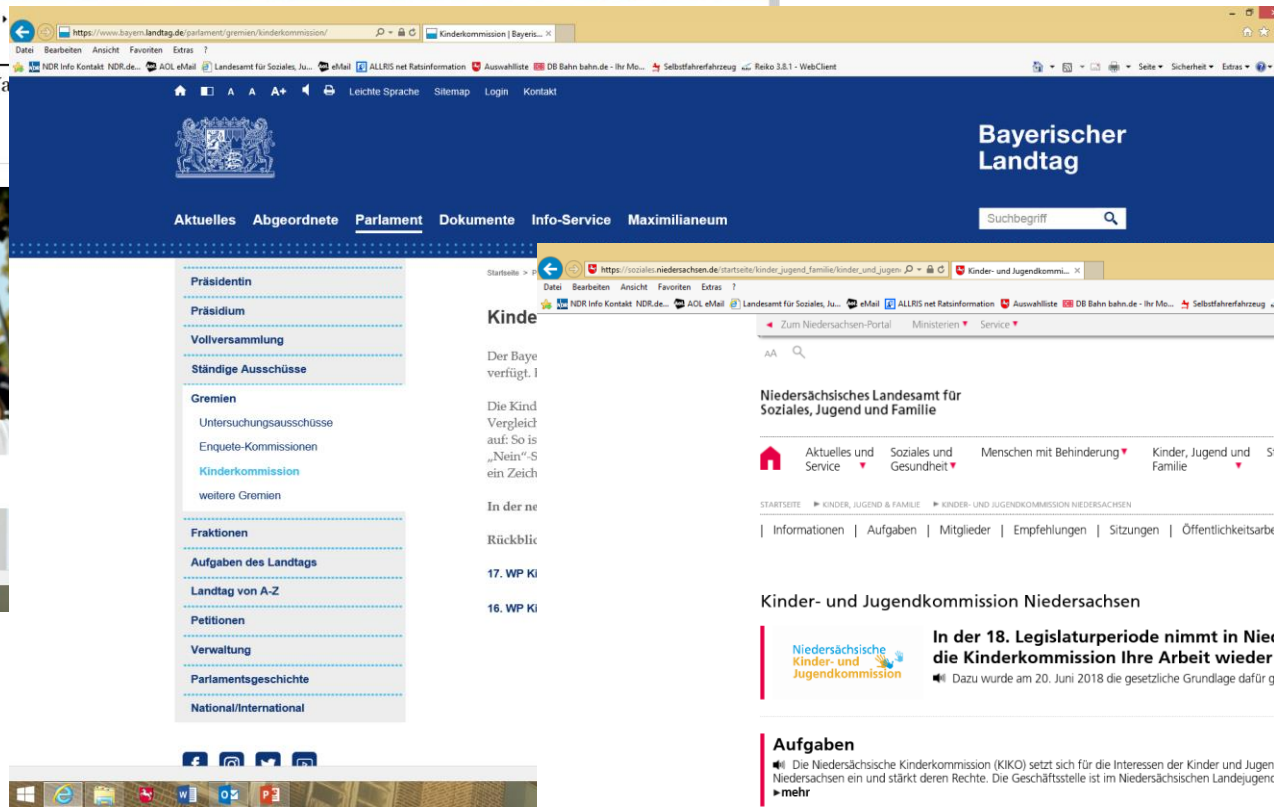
https://www.bayern.landtag.de/parlament/gremien/kinderkommission/
Kinderkommission | Bayeris... ×
Datei Bearbeiten Ansicht Favoriten Extras ?
NDR Info Kontakt NDR.de... AOL eMail Landesamt für Soziales, Ju... eMail ALLRIS net Ratsinformation Auswahlliste DB Bahn bahn.de - Ihr Mo... Selbstfahrerfahrzeug Reiko 3.8.1 - WebClient
Seite ▾ Sicherheit ▾ Extras ▾

A A A+ Leichte Sprache Sitemap Login Kontakt

Bayerischer Landtag

Aktuelles Abgeordnete Parlament Dokumente Info-Service Maximilianeum

Suchbegriff

Präsidentin
Präsidium
Vollversammlung
Ständige Ausschüsse
Gremien
Untersuchungsausschüsse
Enquete-Kommissionen
Kinderkommission
weitere Gremien
Fraktionen
Aufgaben des Landtags
Landtag von A-Z
Petitionen
Verwaltung
Parlamentsgeschichte
National/International

Startseite > P

Kinde

Der Baye
verfügt. I

Die Kind
Vergleich
auf: So is
„Nein"-S
ein Zeich

In der ne

Rückblic

17. WP Ki

16. WP Ki

https://soziales.niedersachsen.de/startseite/kinder_jugend_familie/kinder_und_jugen
Kinder- und Jugendkommi... ×
Datei Bearbeiten Ansicht Favoriten Extras ?
NDR Info Kontakt NDR.de... AOL eMail Landesamt für Soziales, Ju... eMail ALLRIS net Ratsinformation Auswahlliste DB Bahn bahn.de - Ihr Mo... Selbstfahrerfahrzeug

Zum Niedersachsen-Portal Ministerien ▾ Service ▾

AA

Niedersächsisches Landesamt für Soziales, Jugend und Familie

Aktuelles und Service ▾ Soziales und Gesundheit ▾ Menschen mit Behinderung ▾ Kinder, Jugend und Familie ▾

STARTSEITE ► KINDER, JUGEND & FAMILIE ► KINDER- UND JUGENDKOMMISSION NIEDERSACHSEN

| Informationen | Aufgaben | Mitglieder | Empfehlungen | Sitzungen | Öffentlichkeitsarbe

Kinder- und Jugendkommission Niedersachsen

Niedersächsische Kinder- und Jugendkommission

In der 18. Legislaturperiode nimmt in Nie
die Kinderkommission Ihre Arbeit wieder
Dazu wurde am 20. Juni 2018 die gesetzliche Grundlage dafür g

Aufgaben
Die Niedersächsische Kinderkommission (KIKO) setzt sich für die Interessen der Kinder und Jugen
Niedersachsen ein und stärkt deren Rechte. Die Geschäftsstelle ist im Niedersächsischen Landejugend
►mehr